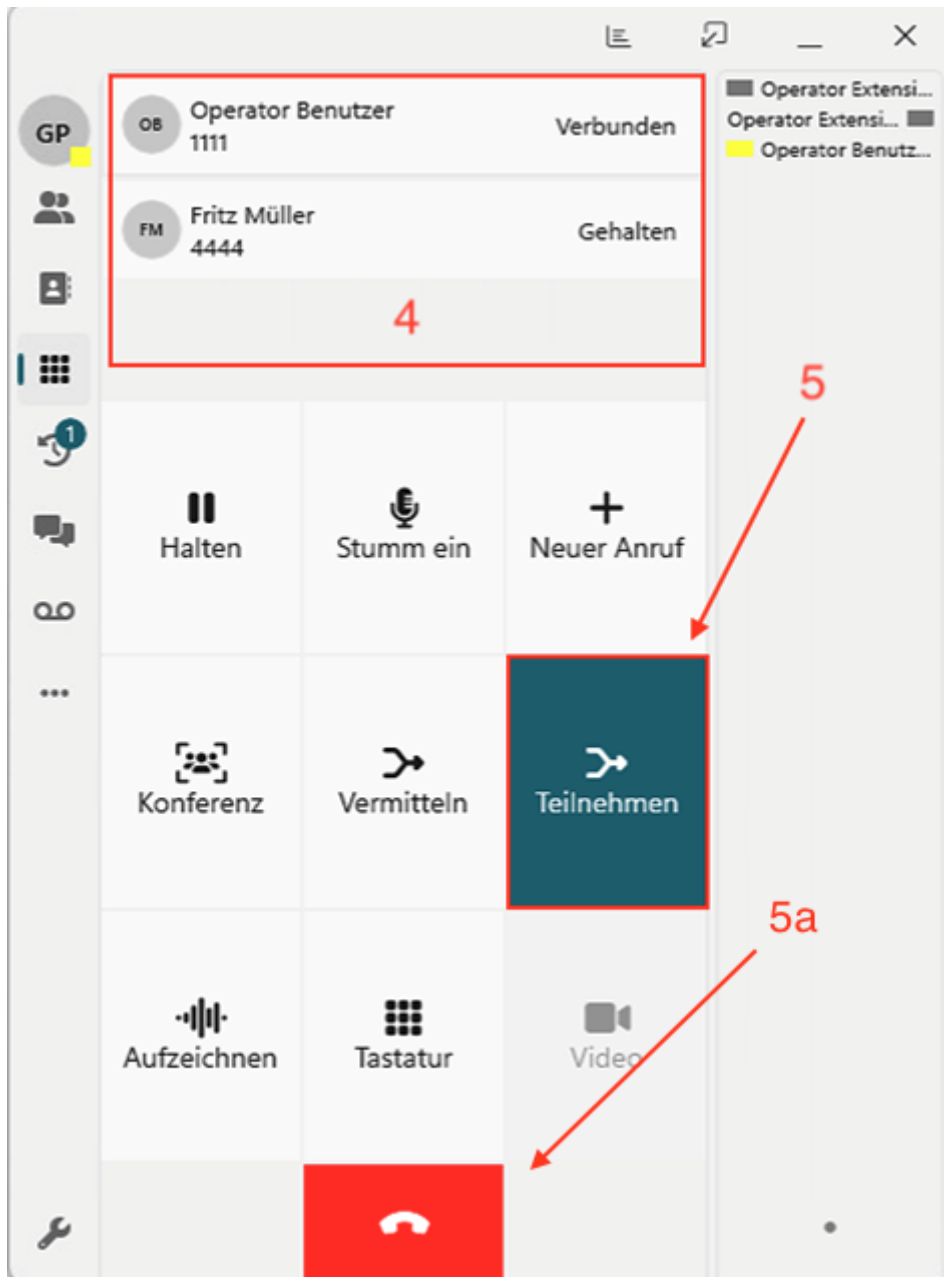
GP

1

OB Operator Benutzer
1111
Verbunden

FM Fritz Müller
4444
Gehalten

4

Operator Extensi...
Operator Extensi...
Operator Benutz...

5

Halten
Stumm ein
Neuer Anruf

Konferenz
Vermitteln
Teilnehmen

5a

Aufzeichnen
Tastatur
Video